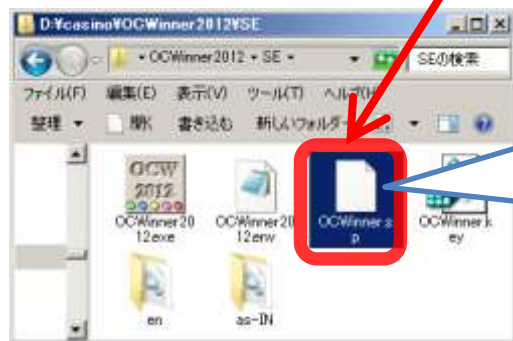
D:¥casino¥OCWinner2012¥SE

« OCWinner2012 » SE »

SEの検索

ファイル(F) 編集(E) 表示(V) ツール(T) ヘルプ(H)

整理 ▼ 開く 書き込む 新しいフォルダー

OCW 2012

OCWinner2012exe

OCWinner2012env

OCWinner.zip

OCWinner.key

en

as-IN